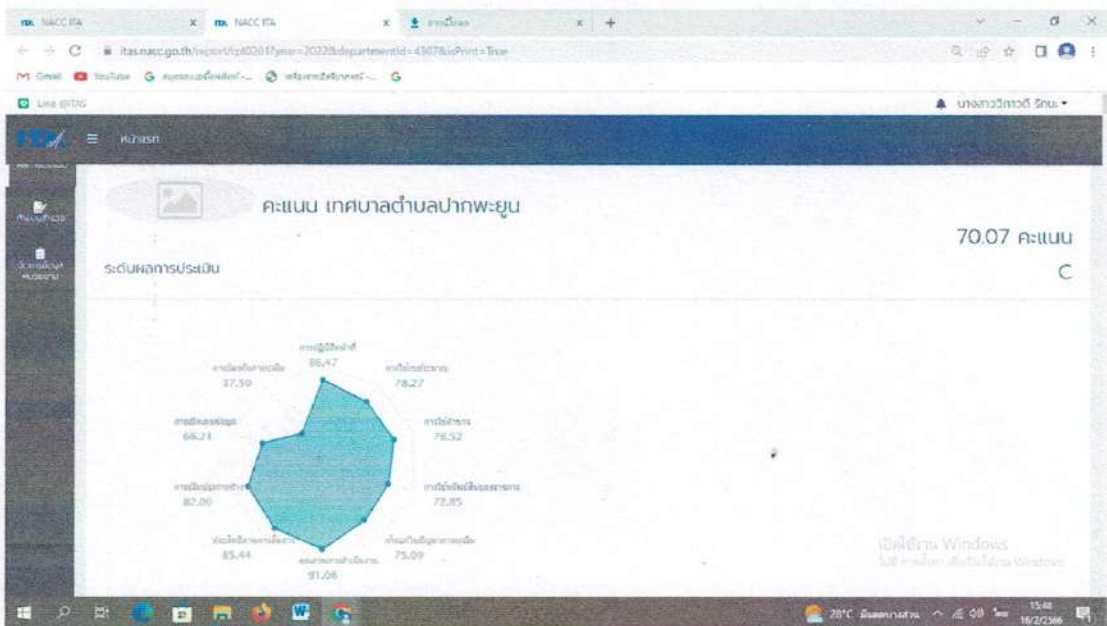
NACC ITA × NACC ITA × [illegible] × +

itas.nacc.go.th/report/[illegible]year=2022&departmentId=4367&isPrint=True

Gmail YouTube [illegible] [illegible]

Line @ITAS

นางสาววิภาวดี รักษ: ▾

หน้าแรก

คะแนน เทศบาลตำบลปากพะยูน

70.07 คะแนน

ระดับผลการประเมิน

C

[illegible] 86.47

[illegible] 78.27

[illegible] 76.52

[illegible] 72.85

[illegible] 75.09

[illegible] 91.06

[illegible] 85.44

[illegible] 82.00

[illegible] 66.21

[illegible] 37.50

เปิดใช้งาน Windows

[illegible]

28°C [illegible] 15:48 16/2/2566